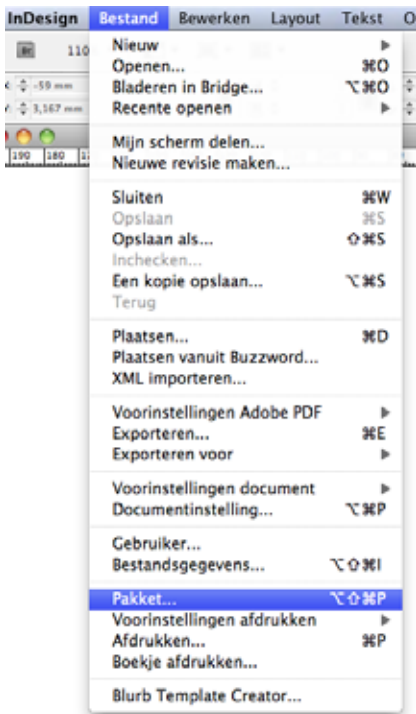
InDesign Bestand Bewerken Layout Tekst O

110

-59 mm

3,167 mm

190 180

Nieuw
Openen... ⌘O
Bladeren in Bridge... ⌥⌘O
Recente openen

Mijn scherm delen...
Nieuwe revisie maken...

Sluiten ⌘W
Opslaan ⌘S
Opslaan als... ⇧⌘S
Inchecken...
Een kopie opslaan... ⌥⌘S
Terug

Plaatsen... ⌘D
Plaatsen vanuit Buzzword...
XML importeren...

Voorinstellingen Adobe PDF
Exporteren... ⌘E
Exporteren voor

Voorinstellingen document
Documentinstelling... ⌥⌘P

Gebruiker...
Bestandsgegevens... ⌥⇧⌘I

Pakket... ⌥⇧⌘P
Voorinstellingen afdrukken
Afdrukken... ⌘P
Boekje afdrukken...

Blurb Template Creator...